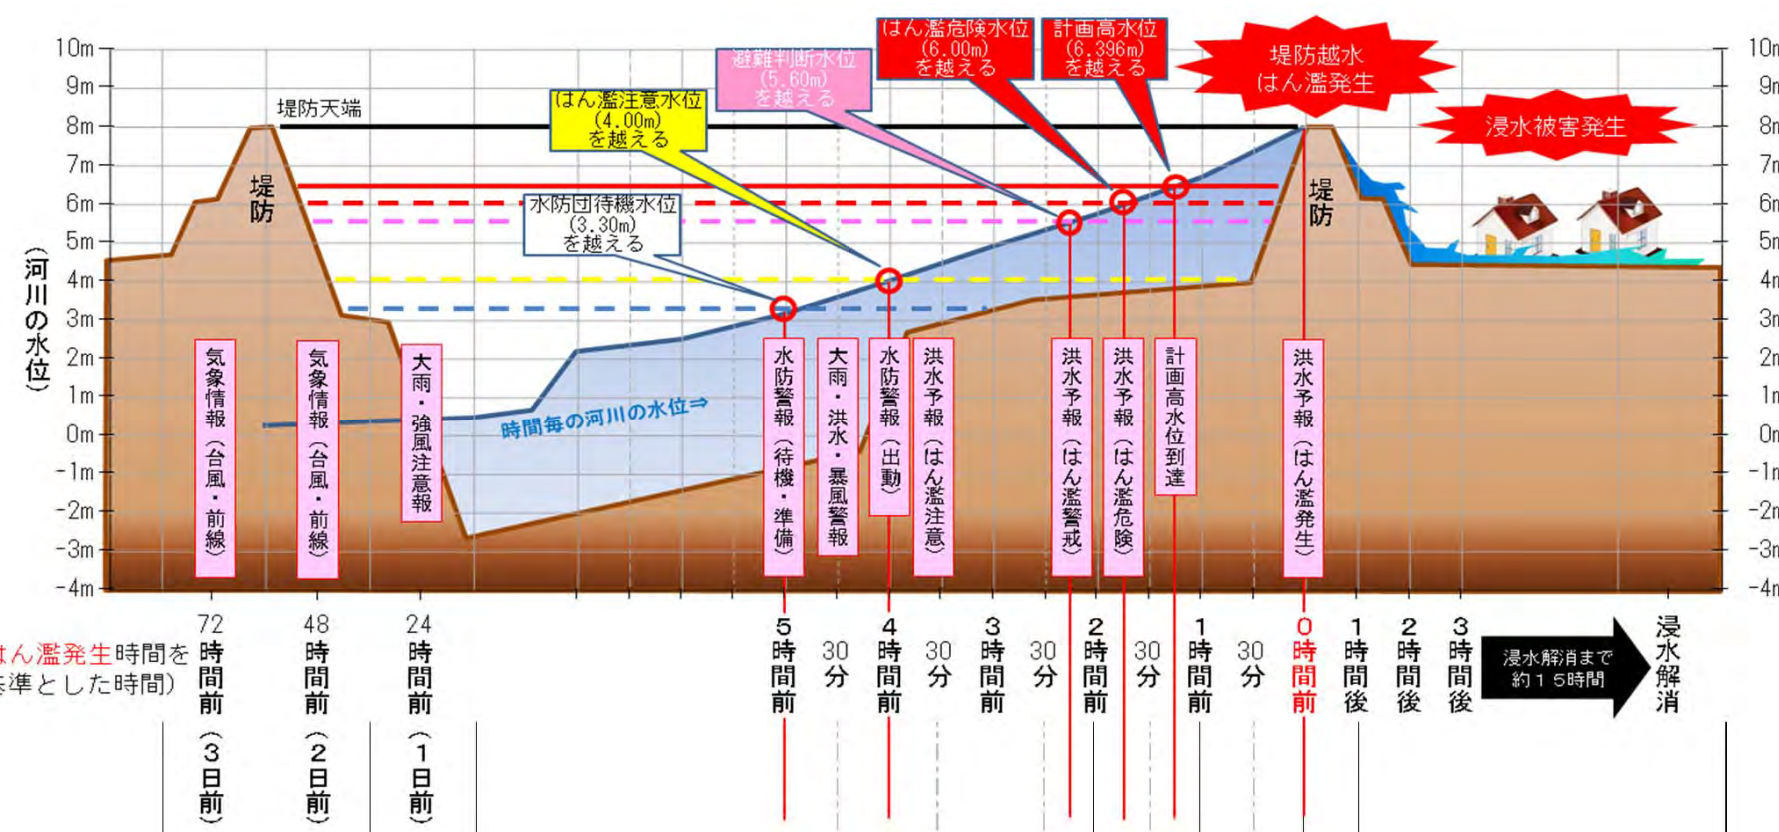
10m
9m
8m
7m
6m
5m
4m
3m
2m
1m
0m
-1m
-2m
-3m
-4m

(河川の水位)

堤防天端

堤防

堤防

はん濫危険水位 (6.00m) を越える

計画高水位 (6.396m) を越える

堤防越水 はん濫発生

浸水被害発生

避難判断水位 (5.60m) を越える

はん濫注意水位 (4.00m) を越える

水防団待機水位 (3.30m) を越える

時間毎の河川の水位⇒

気象情報(台風・前線)

気象情報(台風・前線)

大雨・強風注意報

水防警報(待機・準備)

大雨・洪水・暴風警報

水防警報(出動)

洪水予報(はん濫注意)

洪水予報(はん濫警戒)

洪水予報(はん濫危険)

計画高水位到達

洪水予報(はん濫発生)

はん濫発生時間を
基準とした時間)

72時間前 (3日前)

48時間前 (2日前)

24時間前 (1日前)

5時間前

30分

4時間前

30分

3時間前

30分

2時間前

30分

1時間前

30分

0時間前

1時間後

2時間後

3時間後

浸水解消まで 約15時間

浸水解消